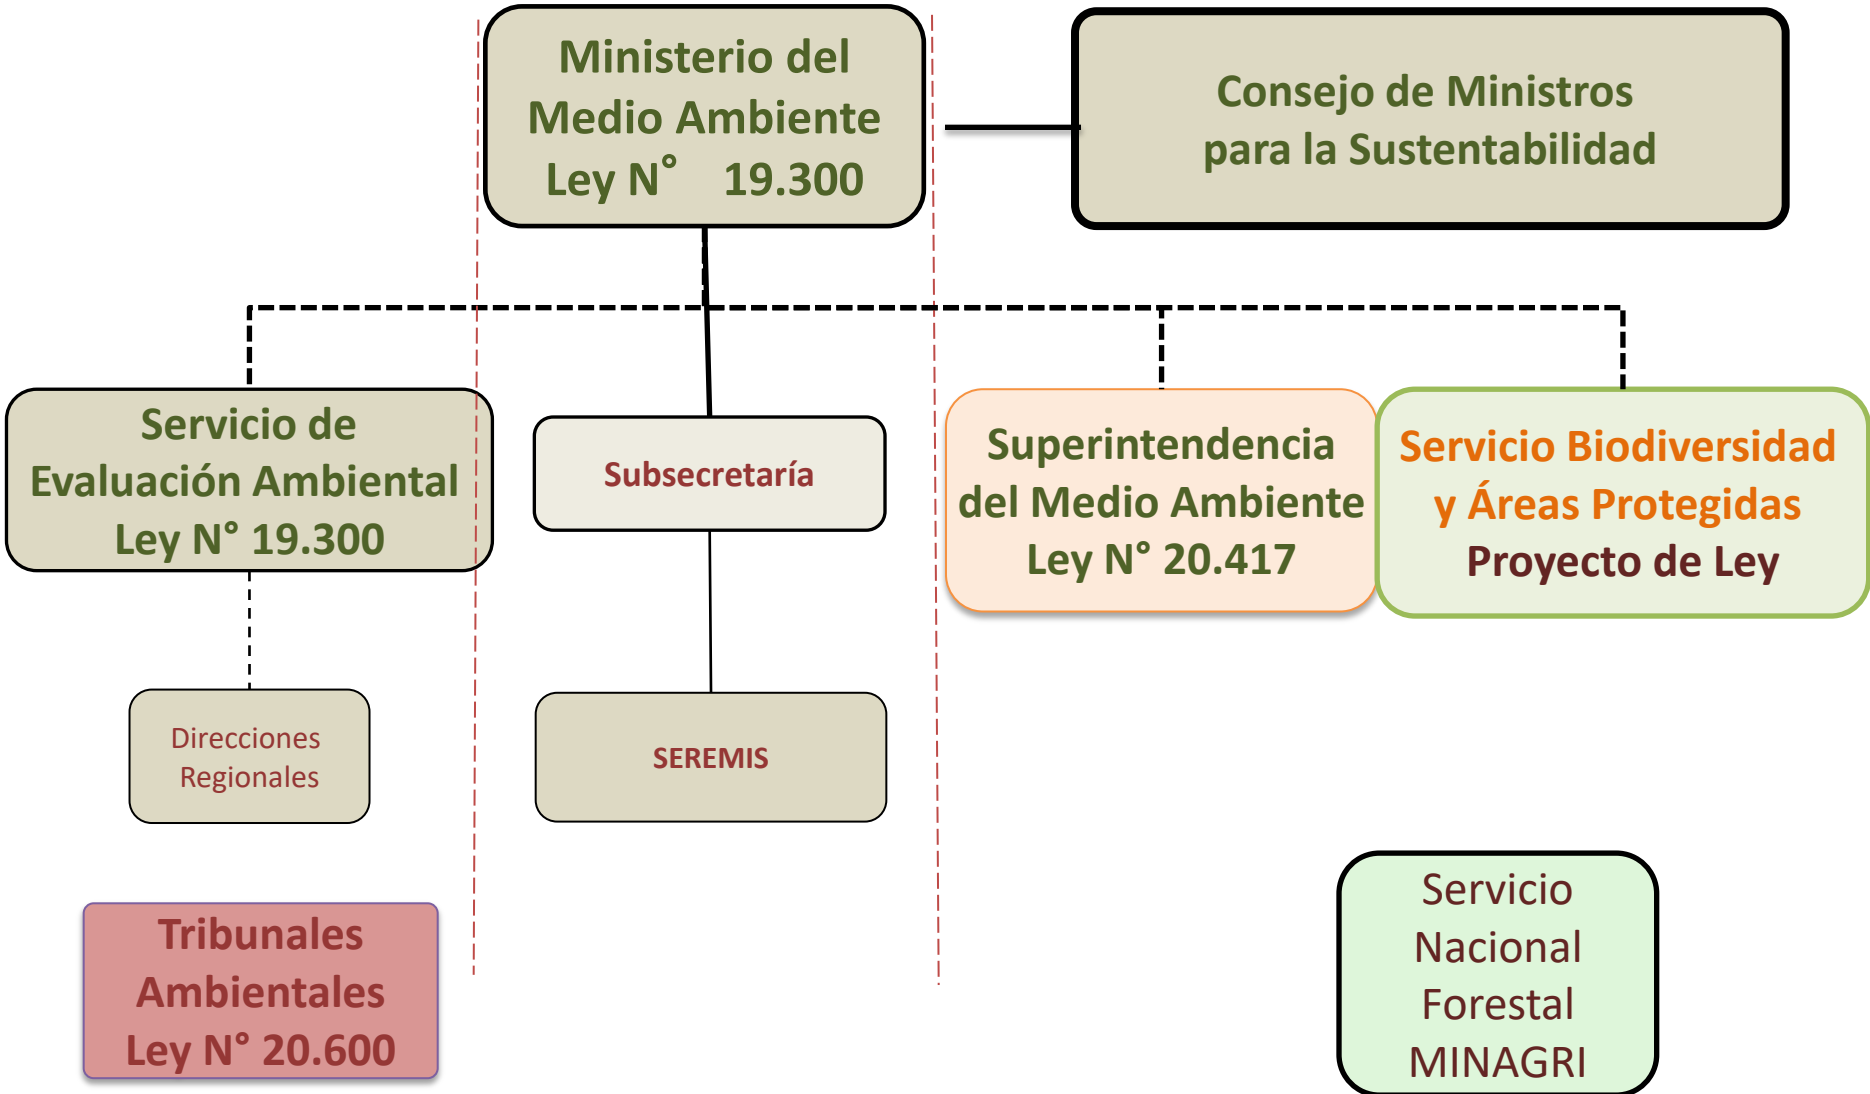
Ministerio del Medio Ambiente Ley N° 19.300

Consejo de Ministros para la Sustentabilidad

Servicio de Evaluación Ambiental Ley N° 19.300

Subsecretaría

Superintendencia del Medio Ambiente Ley N° 20.417

Servicio Biodiversidad y Áreas Protegidas Proyecto de Ley

Direcciones Regionales

SEREMIS

Tribunales Ambientales Ley N° 20.600

Servicio Nacional Forestal MINAGRI